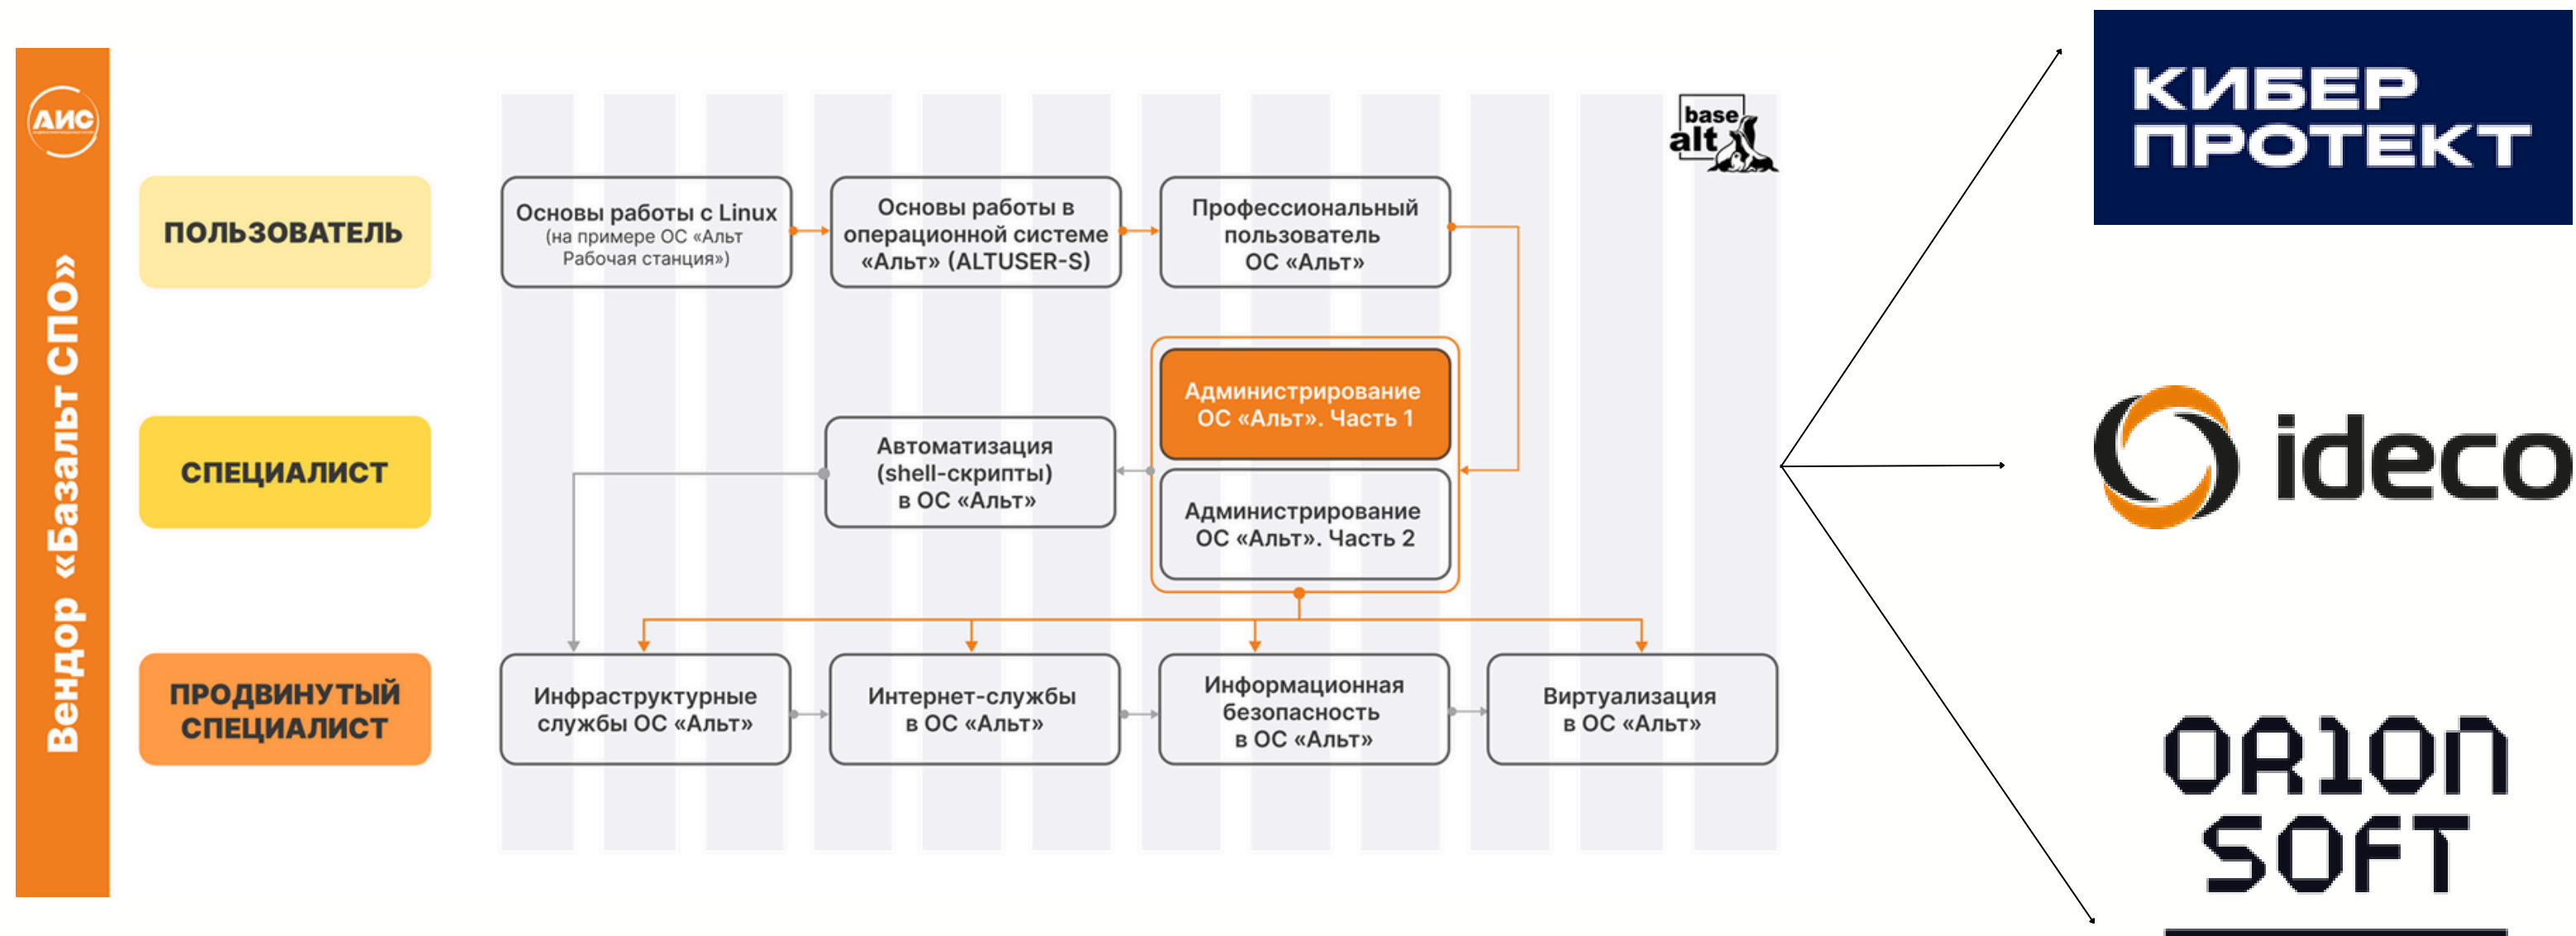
АИС

Вендор «Базальт СПО»

ПОЛЬЗОВАТЕЛЬ

СПЕЦИАЛИСТ

ПРОДВИНУТЫЙ СПЕЦИАЛИСТ

base alt

Основы работы с Linux (на примере ОС «Альт Рабочая станция»)

Основы работы в операционной системе «Альт» (ALTUSER-S)

Профессиональный пользователь ОС «Альт»

Администрирование ОС «Альт». Часть 1

Автоматизация (shell-скрипты) в ОС «Альт»

Администрирование ОС «Альт». Часть 2

Инфраструктурные службы ОС «Альт»

Интернет-службы в ОС «Альт»

Информационная безопасность в ОС «Альт»

Виртуализация в ОС «Альт»

КИБЕР ПРОТЕКТ

ideco

ORION SOFT